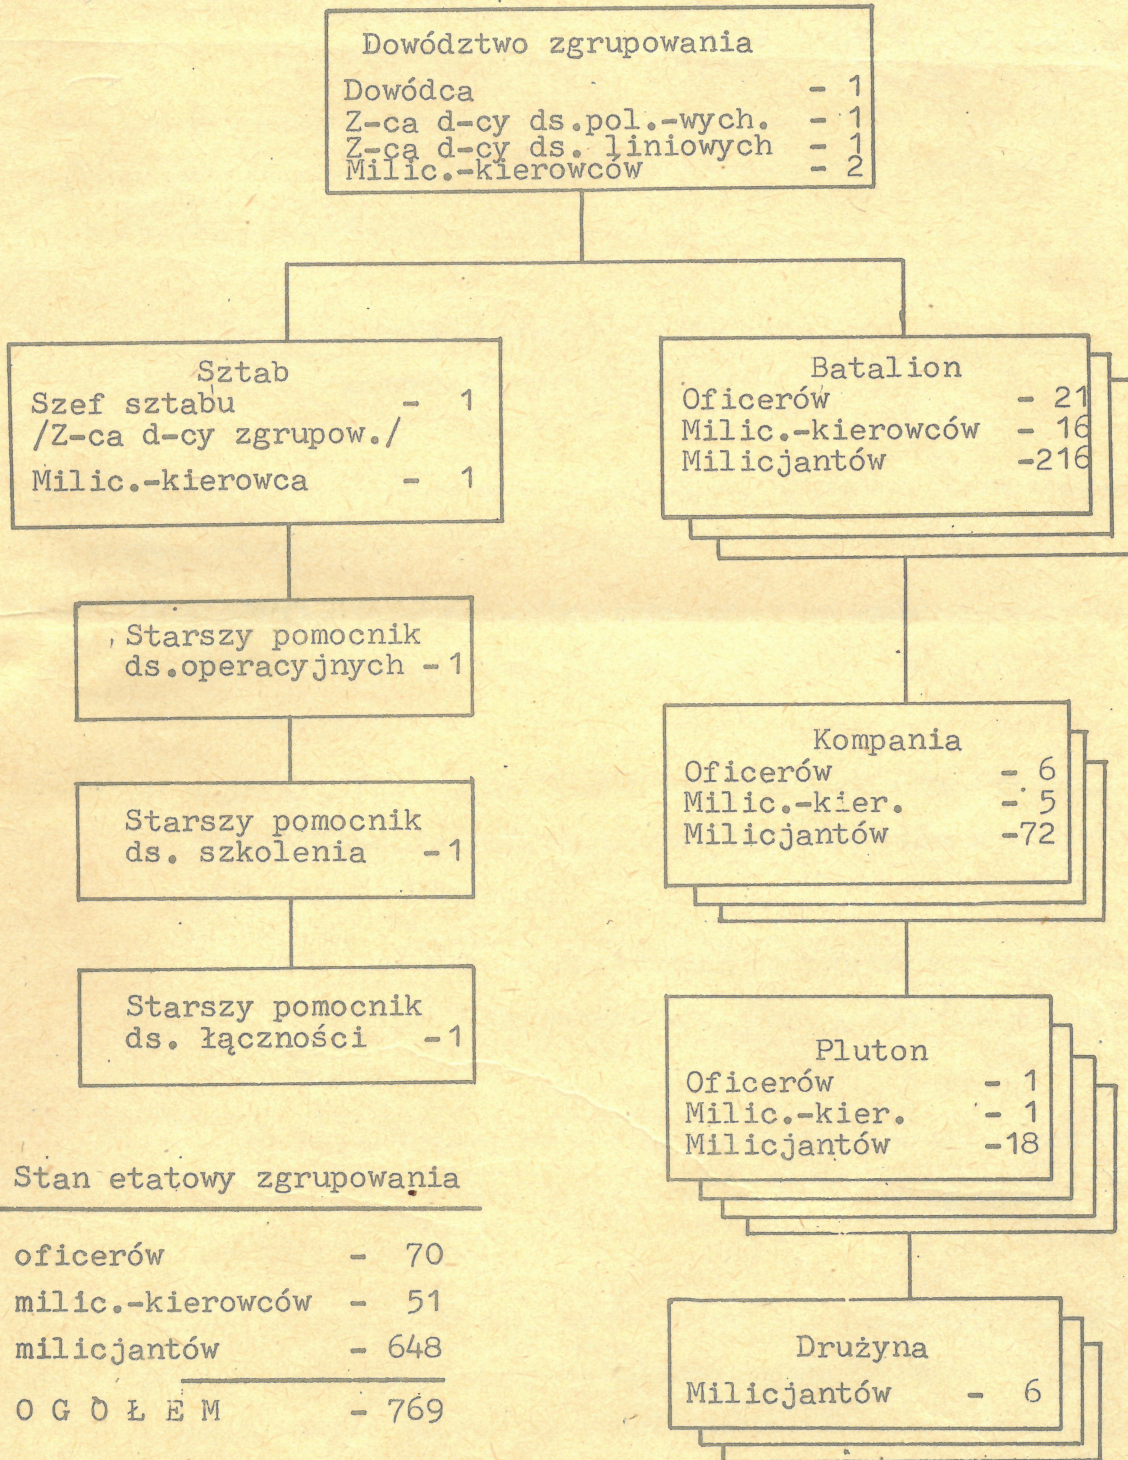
Dowództwo zgrupowania
Dowódca - 1
Z-ca d-cy ds.pol.-wych. - 1
Z-ca d-cy ds. liniowych - 1
Milic.-kierowców - 2

Sztab
Szef sztabu - 1
/Z-ca d-cy zgrupow./
Milic.-kierowca - 1

Starszy pomocnik ds.operacyjnych - 1

Starszy pomocnik ds. szkolenia - 1

Starszy pomocnik ds. łączności - 1

Stan etatowy zgrupowania

oficerów - 70
milic.-kierowców - 51
milicjantów - 648
OGÓŁEM - 769

Batalion
Oficerów - 21
Milic.-kierowców - 16
Milicjantów -216

Kompania
Oficerów - 6
Milic.-kier. - 5
Milicjantów -72

Pluton
Oficerów - 1
Milic.-kier. - 1
Milicjantów -18

Drużyna
Milicjantów - 6